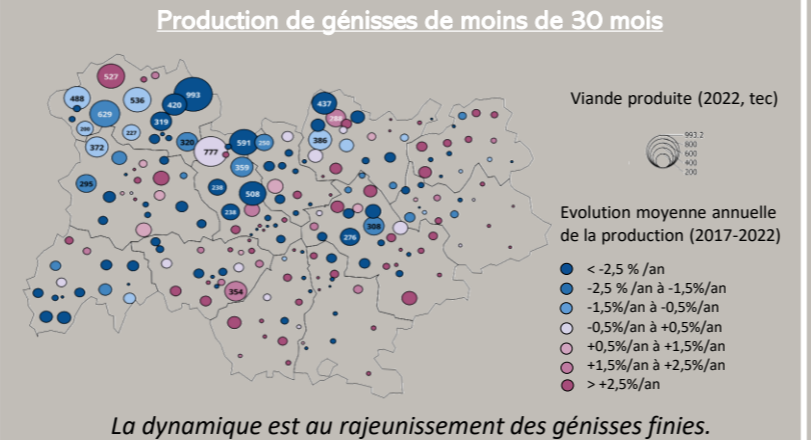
Production de génisses de moins de 30 mois

527

488

536

993

420

629

319

206

227

372

320

777

591

250

437

258

386

359

295

238

508

238

308

276

354

Viande produite (2022, tec)

993.2
800
600
400
200

Evolution moyenne annuelle de la production (2017-2022)

< -2,5 % /an
-2,5 % /an à -1,5%/an
-1,5%/an à -0,5%/an
-0,5%/an à +0,5%/an
+0,5%/an à +1,5%/an
+1,5%/an à +2,5%/an
> +2,5%/an

La dynamique est au rajeunissement des génisses finies.